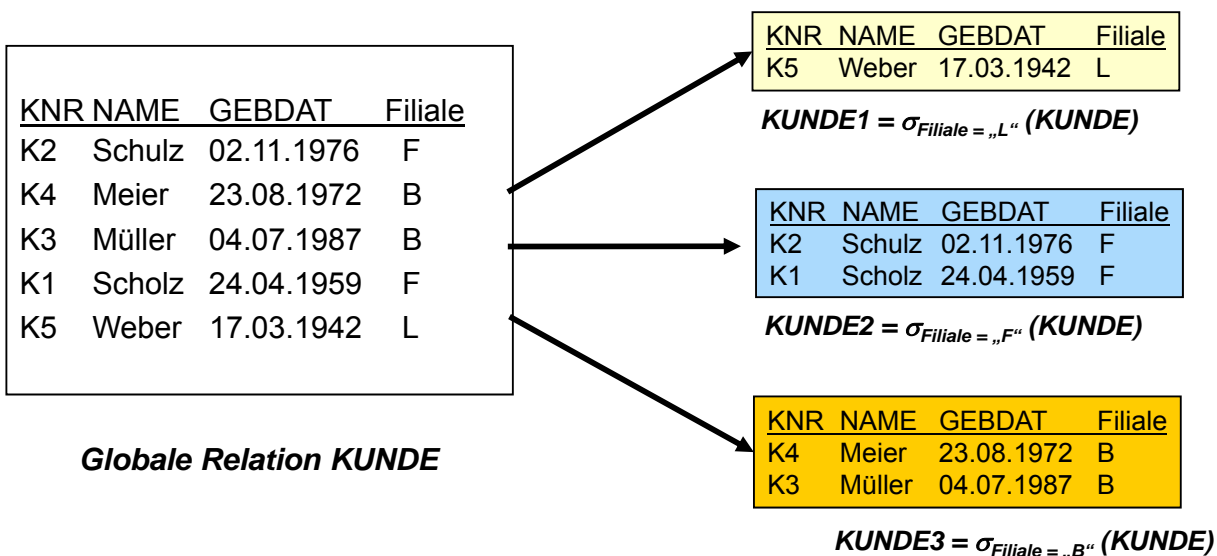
| KNR | NAME | GEBDAT | Filiale |
|---|---|---|---|
| K2 | Schulz | 02.11.1976 | F |
| K4 | Meier | 23.08.1972 | B |
| K3 | Müller | 04.07.1987 | B |
| K1 | Scholz | 24.04.1959 | F |
| K5 | Weber | 17.03.1942 | L |

Globale Relation KUNDE

| KNR | NAME | GEBDAT | Filiale |
|---|---|---|---|
| K5 | Weber | 17.03.1942 | L |

KUNDE1 = $\sigma_{Filiale = „L“}$ (KUNDE)

| KNR | NAME | GEBDAT | Filiale |
|---|---|---|---|
| K2 | Schulz | 02.11.1976 | F |
| K1 | Scholz | 24.04.1959 | F |

KUNDE2 = $\sigma_{Filiale = „F“}$ (KUNDE)

| KNR | NAME | GEBDAT | Filiale |
|---|---|---|---|
| K4 | Meier | 23.08.1972 | B |
| K3 | Müller | 04.07.1987 | B |

KUNDE3 = $\sigma_{Filiale = „B“}$ (KUNDE)